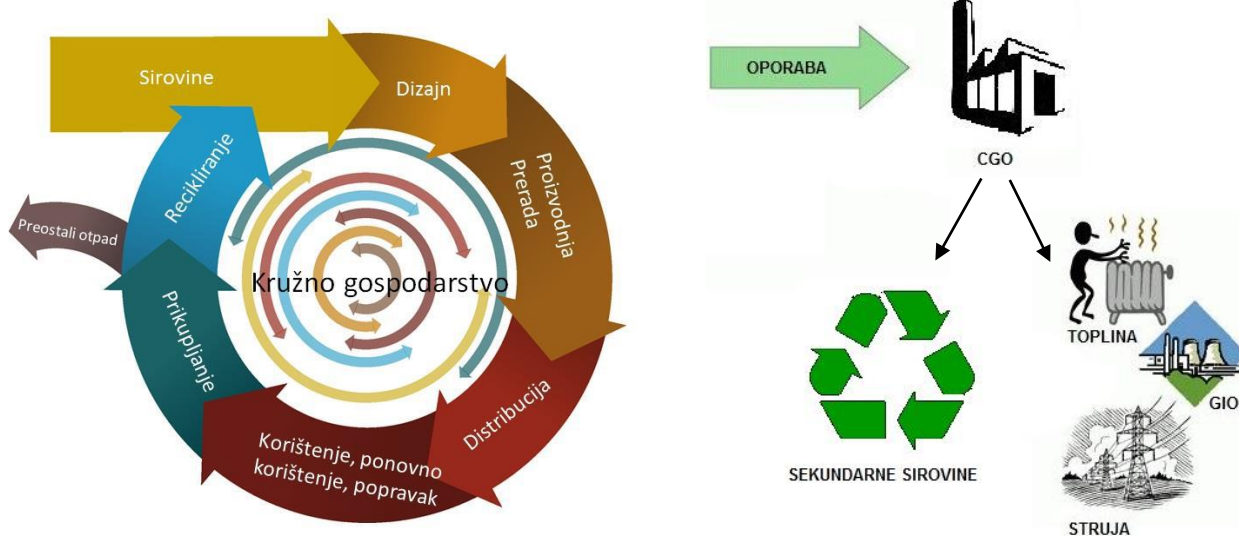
Sirovine

Dizajn

Proizvodnja
Prerada

Distribucija

Korištenje, ponovno korištenje, popravak

Prikupljanje

Recikliranje

Preostali otpad

Kružno gospodarstvo

OPORABA

CGO

SEKUNDARNE SIROVINE

TOPLINA

GIO

STRUJA